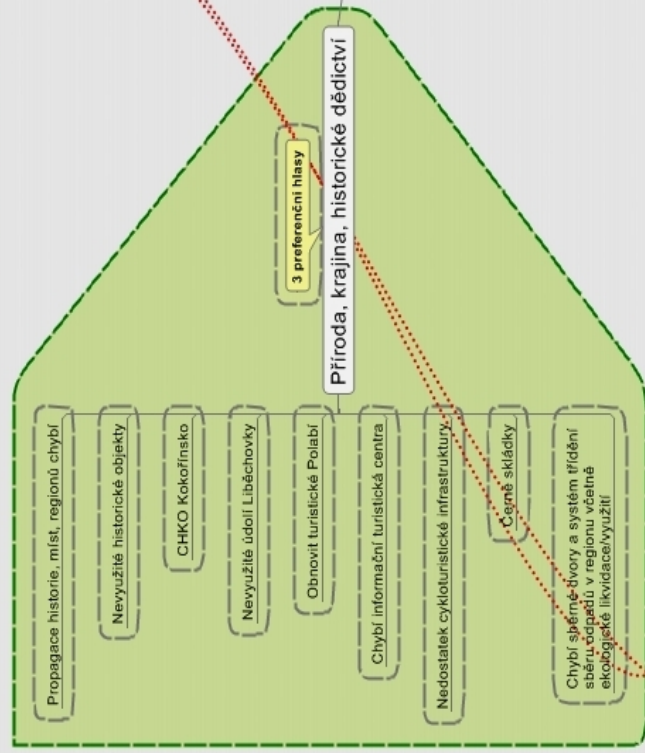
Příroda, krajina, historické dědictví

3 preferenční hlasy

Propagace historie, míst, regionů chybí

Nevyužité historické objekty

CHKO Kokořínsko

Nevyužité údolí Liběchovky

Obnovit turistické Polabí

Chybí informační turistická centra

Nedostatek cykloturistické infrastruktury

Černé skládky

Chybí sběrné dvory a systém třídění sběru odpadů v regionu včetně ekologické likvidace/využití